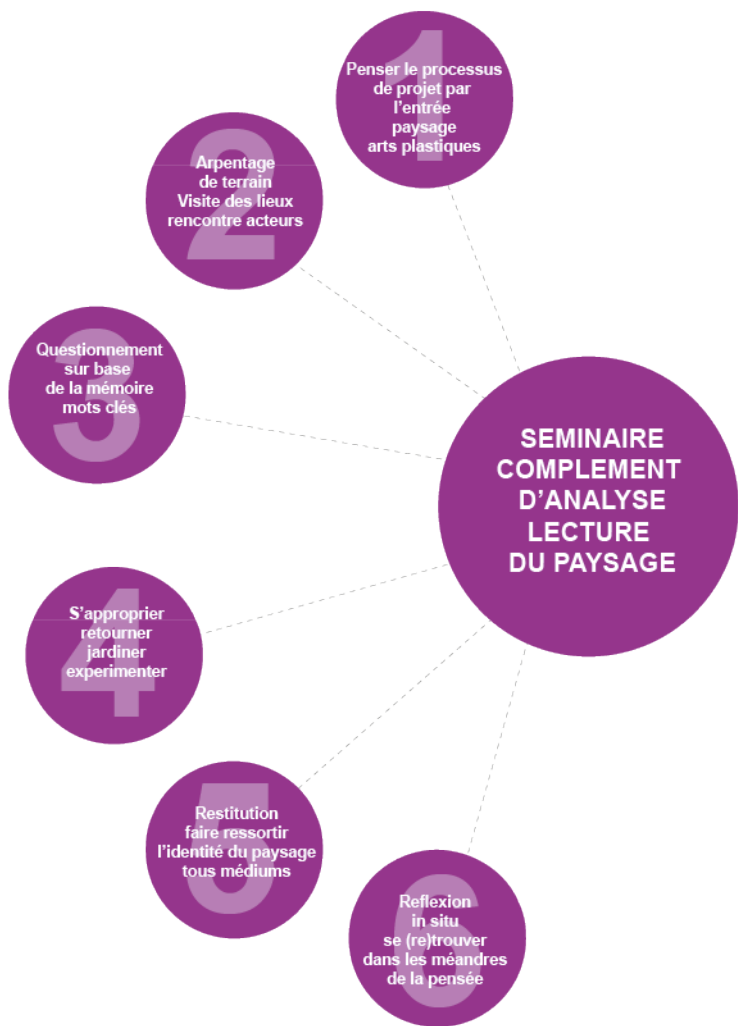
1
Penser le processus de projet par l'entrée paysage arts plastiques

2
Arpentage de terrain Visite des lieux rencontre acteurs

3
Questionnement sur base de la mémoire mots clés

SEMINAIRE COMPLEMENT D'ANALYSE LECTURE DU PAYSAGE

4
S'approprier retourner jardiner experimenter

5
Restitution faire ressortir l'identité du paysage tous médiums

6
Reflexion in situ se (re)trouver dans les méandres de la pensée